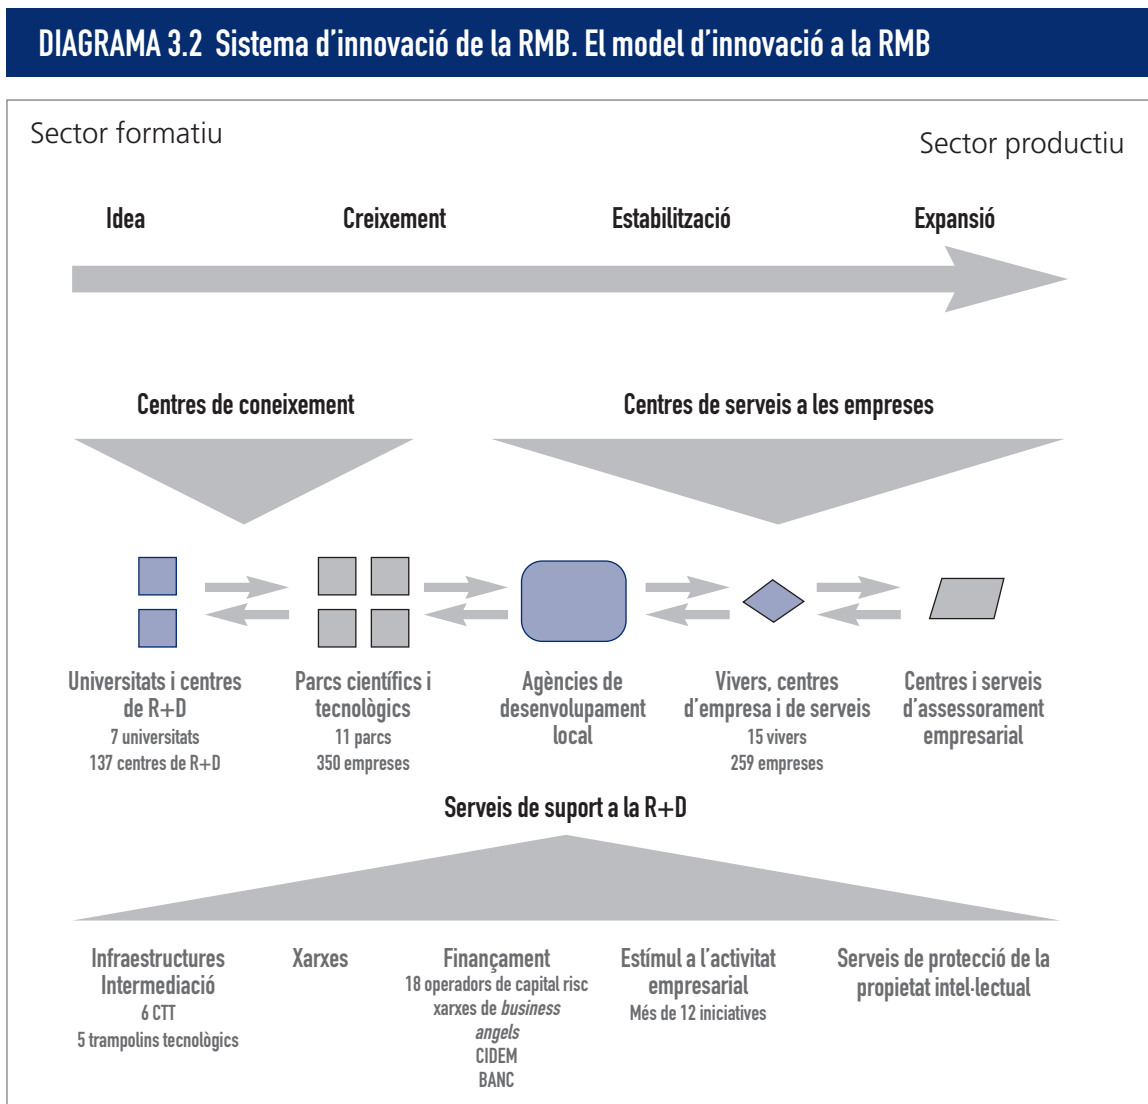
DIAGRAMA 3.2 Sistema d'innovació de la RMB. El model d'innovació a la RMB

Sector formatiu

Sector productiu

Idea

Creixement

Estabilització

Expansió

Centres de coneixement

Centres de serveis a les empreses

Universitats i centres de R+D
7 universitats
137 centres de R+D

Parcs científics i tecnològics
11 parcs
350 empreses

Agències de desenvolupament local

Vivers, centres d'empresa i de serveis
15 vivers
259 empreses

Centres i serveis d'assessorament empresarial

Serveis de suport a la R+D

Infraestructures
Intermediació
6 CTT
5 trampolins tecnològics

Xarxes

Finançament
18 operadors de capital risc
xarxes de *business angels*
CIDEM
BANC

Estímul a l'activitat empresarial
Més de 12 iniciatives

Serveis de protecció de la propietat intel·lectual